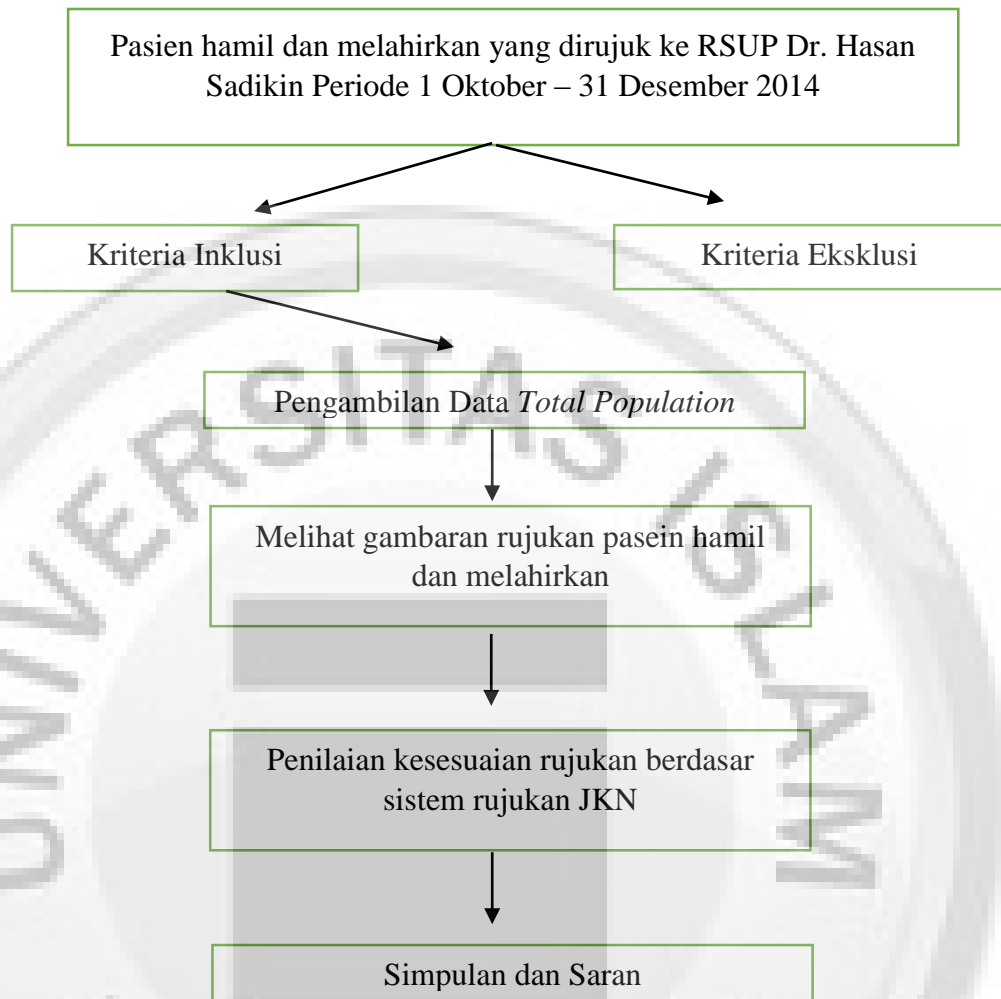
Pasien hamil dan melahirkan yang dirujuk ke RSUP Dr. Hasan Sadikin Periode 1 Oktober – 31 Desember 2014

Kriteria Inklusi

Kriteria Eksklusi

Pengambilan Data *Total Population*

Melihat gambaran rujukan pasein hamil dan melahirkan

Penilaian kesesuaian rujukan berdasar sistem rujukan JKN

Simpulan dan Saran

UNIVERSITAS ISLAM